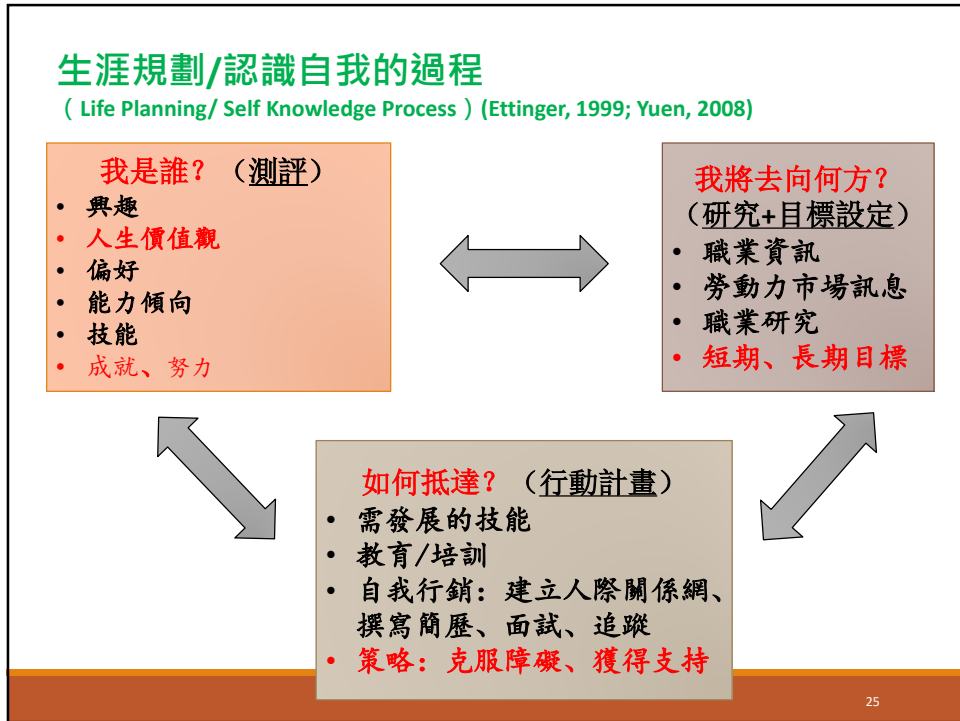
生涯規劃/認識自我的過程

（ Life Planning/ Self Knowledge Process ）(Ettinger, 1999; Yuen, 2008)

我是誰？（測評）
- 興趣
- 人生價值觀
- 偏好
- 能力傾向
- 技能
- 成就、努力

我將去向何方？
（研究+目標設定）
- 職業資訊
- 勞動力市場訊息
- 職業研究
- 短期、長期目標

如何抵達？（行動計畫）
- 需發展的技能
- 教育/培訓
- 自我行銷：建立人際關係網、撰寫簡歷、面試、追蹤
- 策略：克服障礙、獲得支持

25